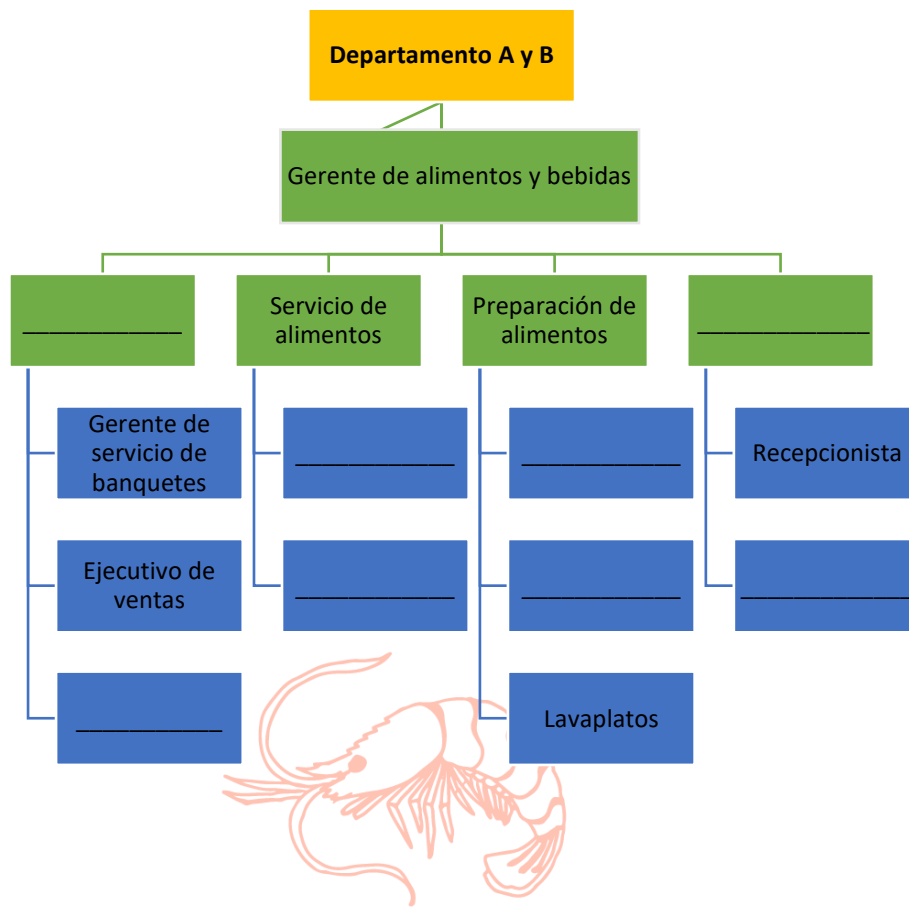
Departamento A y B

Gerente de alimentos y bebidas

_____________

Servicio de alimentos

Preparación de alimentos

_____________

Gerente de servicio de banquetes

Ejecutivo de ventas

____________

_____________

_____________

_____________

_____________

Lavaplatos

Recepcionista

_____________